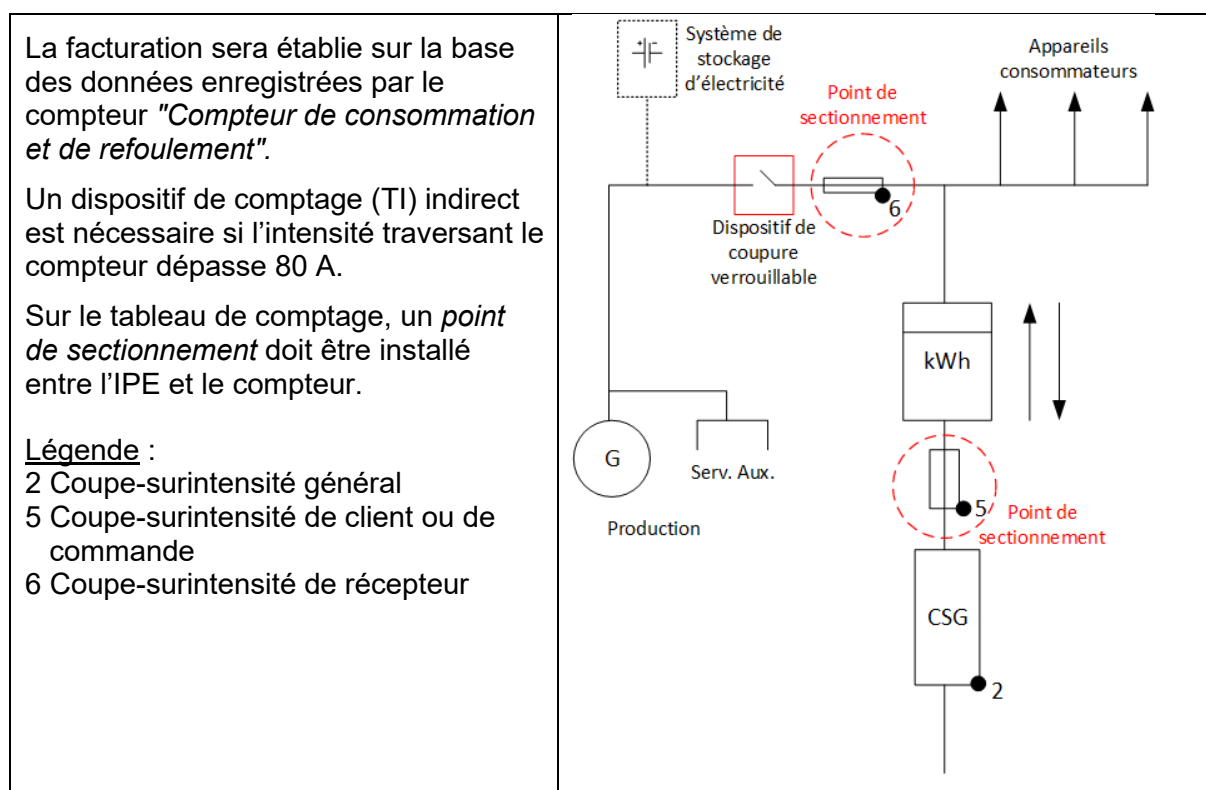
La facturation sera établie sur la base des données enregistrées par le compteur *"Compteur de consommation et de refoulement".*

Un dispositif de comptage (TI) indirect est nécessaire si l'intensité traversant le compteur dépasse 80 A.

Sur le tableau de comptage, un *point de sectionnement* doit être installé entre l'IPE et le compteur.

Légende :
2 Coupe-surintensité général
5 Coupe-surintensité de client ou de commande
6 Coupe-surintensité de récepteur

Système de stockage d'électricité

Appareils consommateurs

Point de sectionnement

6

Dispositif de coupure verrouillable

kWh

G

Serv. Aux.

Production

5

Point de sectionnement

CSG

2